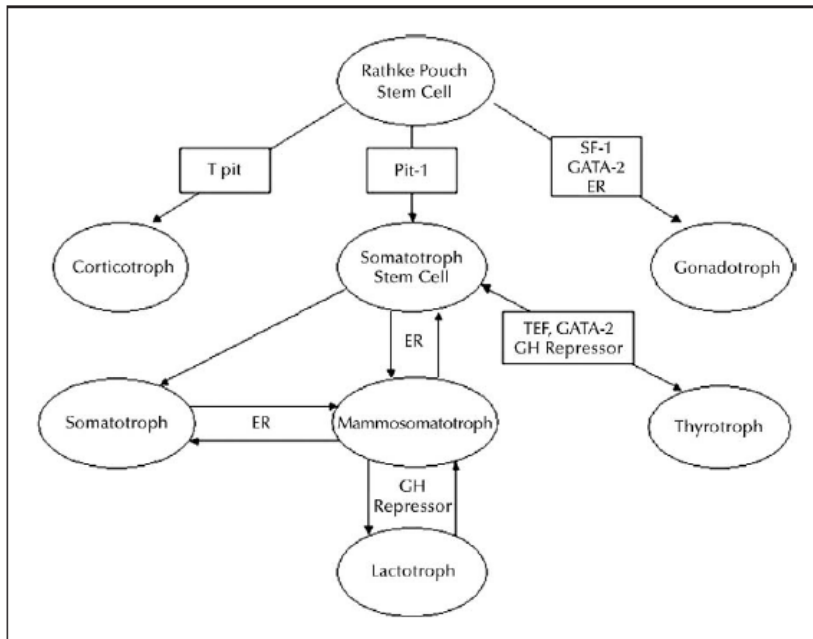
Rathke Pouch Stem Cell

T pit

Pit-1

SF-1 GATA-2 ER

Corticotroph

Somatotroph Stem Cell

Gonadotroph

ER

TEF, GATA-2 GH Repressor

Somatotroph

ER

Mammosomatotroph

Thyrotroph

GH Repressor

Lactotroph